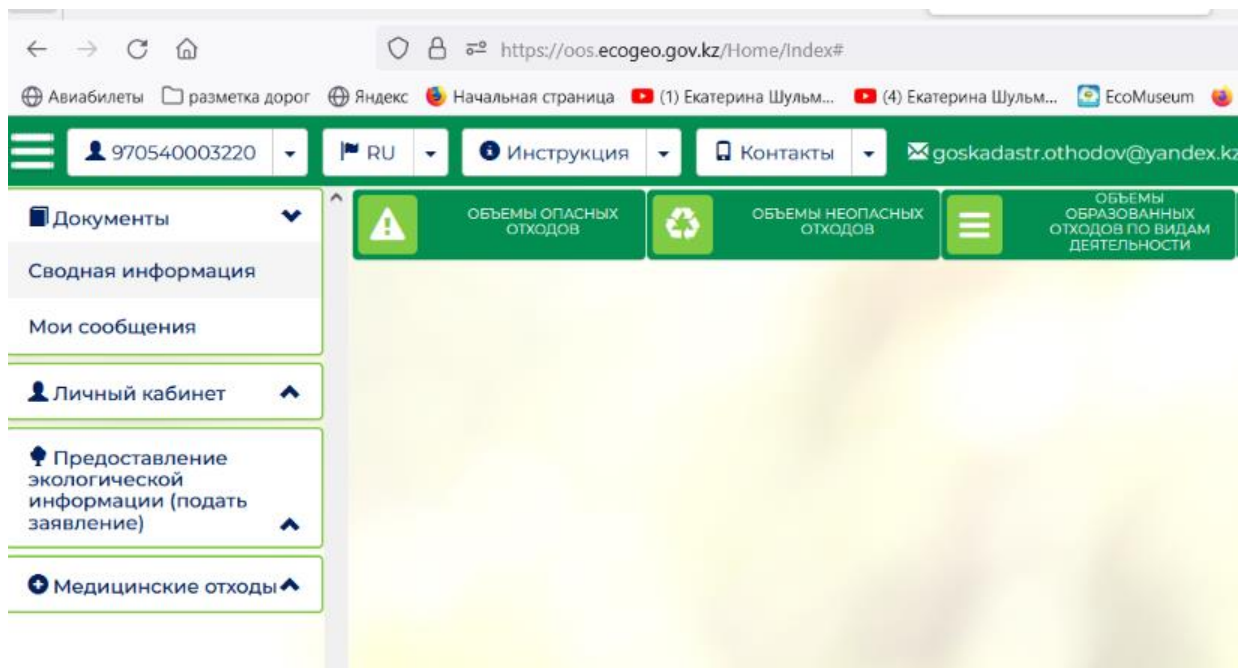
https://oos.ecogeo.gov.kz/Home/Index#

Авиабилеты разметка дорог Яндекс Начальная страница (1) Екатерина Шульм... (4) Екатерина Шульм... EcoMuseum

970540003220 RU Инструкция Контакты goskadastr.othodov@yandex.kz

Документы

Сводная информация

Мои сообщения

Личный кабинет

Предоставление экологической информации (подать заявление)

Медицинские отходы

ОБЪЕМЫ ОПАСНЫХ ОТХОДОВ

ОБЪЕМЫ НЕОПАСНЫХ ОТХОДОВ

ОБЪЕМЫ ОБРАЗОВАННЫХ ОТХОДОВ ПО ВИДАМ ДЕЯТЕЛЬНОСТИ